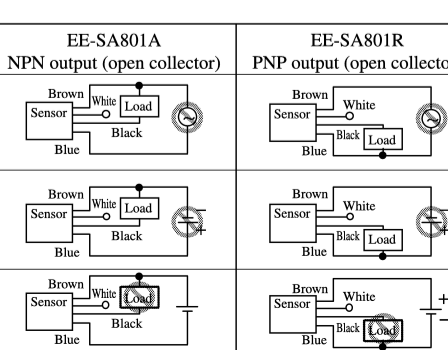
| EE-SA801A NPN output (open collector) | EE-SA801R PNP output (open collecto |
|---|---|
| Brown, White, Load, Sensor, Black, Blue | Brown, White, Sensor, Black, Load, Blue |
| Brown, White, Load, Sensor, Black, Blue | Brown, White, Sensor, Black, Load, Blue |
| Brown, White, Load, Sensor, Black, Blue | Brown, White, Sensor, Black, Load, Blue, + |